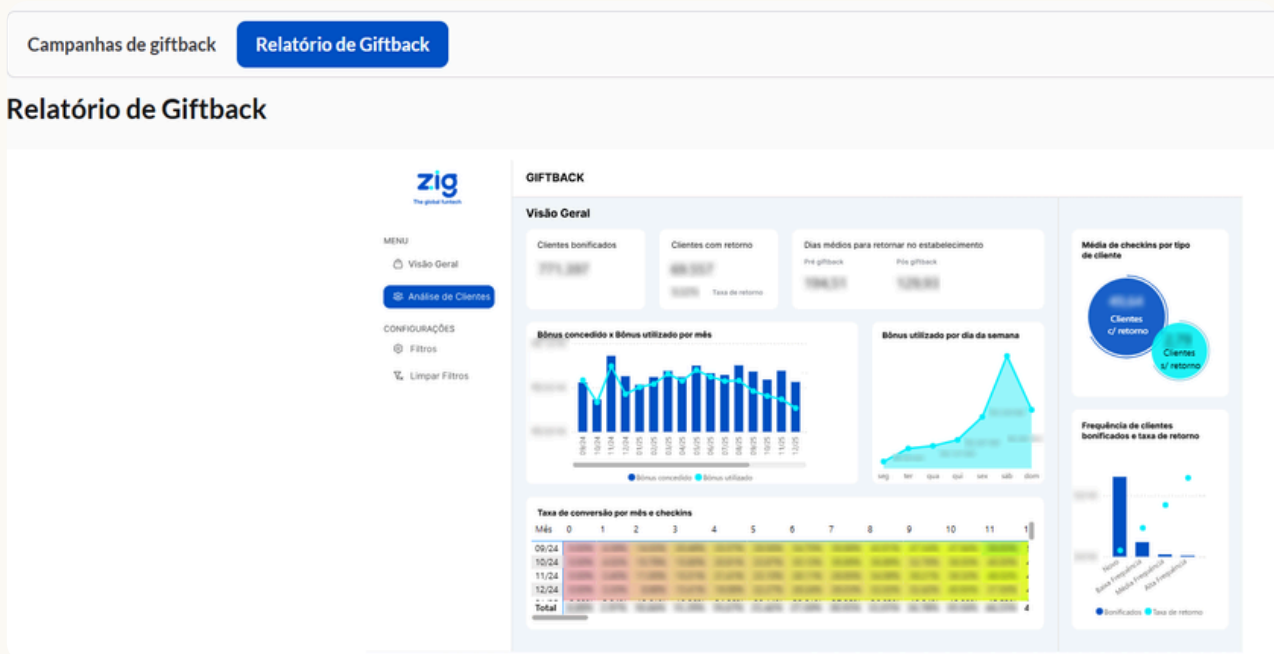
Campanhas de giftback
Relatório de Giftback

Relatório de Giftback

zig
The global funtech

MENU
Visão Geral
Análise de Clientes
CONFIGURAÇÕES
Filtros
Limpar Filtros

GIFTBACK

Visão Geral

Clientes bonificados
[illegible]

Clientes com retorno
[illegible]
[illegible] Taxa de retorno

Dias médios para retornar no estabelecimento
Pré giftback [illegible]
Pós giftback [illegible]

Média de checkins por tipo de cliente
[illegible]
Clientes c/ retorno
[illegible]
Clientes s/ retorno

Bônus concedido x Bônus utilizado por mês
09/24 10/24 11/24 12/24 01/25 02/25 03/25 04/25 05/25 06/25 07/25 08/25 09/25 10/25 11/25 12/25
Bônus concedido Bônus utilizado

Bônus utilizado por dia da semana
seg ter qua qui sex sab dom

Frequência de clientes bonificados e taxa de retorno
Novo
Baixa Frequência
Média Frequência
Alta Frequência
Bonificados Taxa de retorno

Taxa de conversão por mês e checkins

| Mês | 0 | 1 | 2 | 3 | 4 | 5 | 6 | 7 | 8 | 9 | 10 | 11 | 1 |
|---|---|---|---|---|---|---|---|---|---|---|---|---|---|
| 09/24 | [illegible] | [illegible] | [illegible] | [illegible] | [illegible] | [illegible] | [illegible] | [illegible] | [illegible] | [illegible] | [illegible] | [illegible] | |
| 10/24 | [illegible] | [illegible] | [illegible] | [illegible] | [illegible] | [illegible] | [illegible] | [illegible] | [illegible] | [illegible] | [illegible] | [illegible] | |
| 11/24 | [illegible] | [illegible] | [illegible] | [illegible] | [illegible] | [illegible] | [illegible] | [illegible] | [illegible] | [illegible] | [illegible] | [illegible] | |
| 12/24 | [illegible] | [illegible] | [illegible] | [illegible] | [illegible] | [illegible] | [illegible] | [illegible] | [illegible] | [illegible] | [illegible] | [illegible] | |
| Total | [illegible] | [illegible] | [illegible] | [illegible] | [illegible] | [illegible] | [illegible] | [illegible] | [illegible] | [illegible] | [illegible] | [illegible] | 4 |